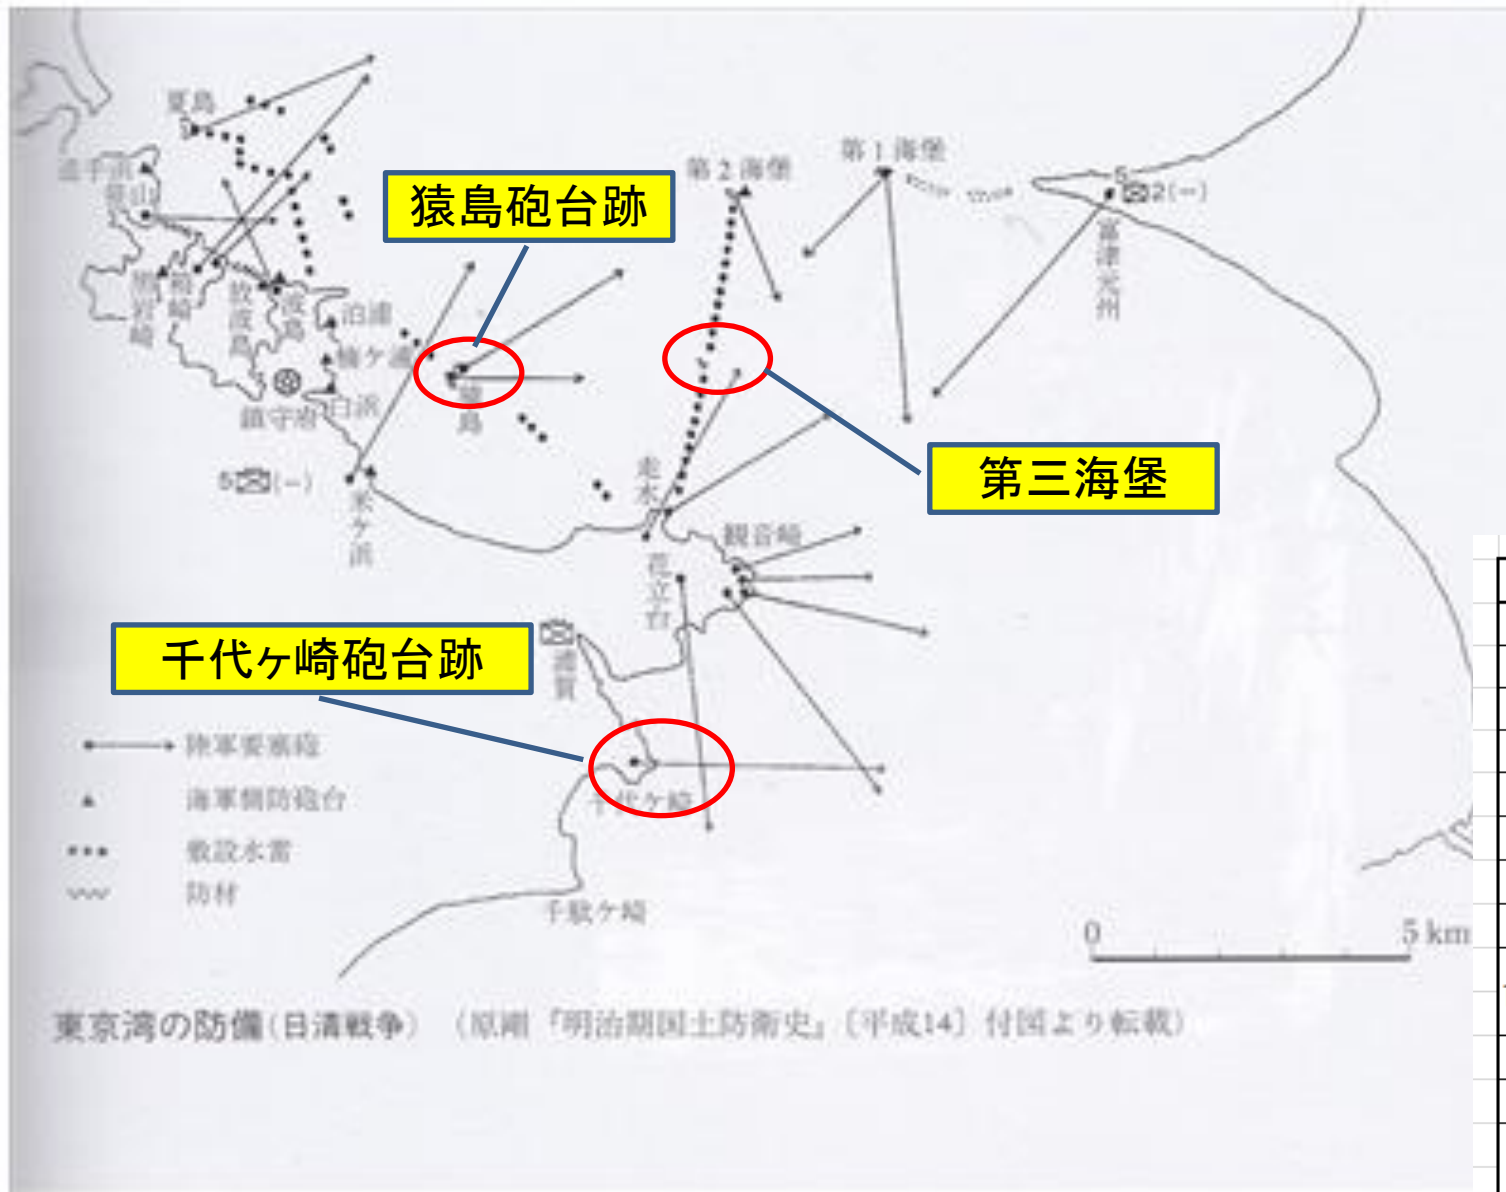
夏島

猿島砲台跡

第2海堡

第1海堡

5 2(一)

富津元州

泊浦

走水

第三海堡

観音崎

5 (一)

米ヶ浜

千代ヶ崎砲台跡

浦賀

陸軍要塞砲

海軍側防砲台

敷設水雷

防材

千代ヶ崎

千駄ヶ崎

0 5 km

東京湾の防備(日清戦争) (原剛『明治期国土防衛史』〔平成14〕付図より転載)